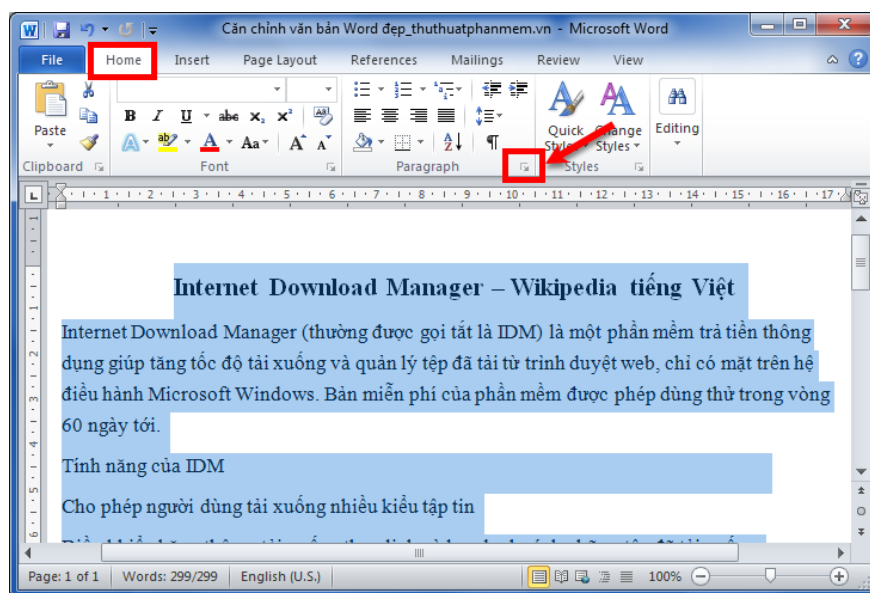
Căn chỉnh văn bản Word đẹp_thuthuatphanmem.vn - Microsoft Word

File Home Insert Page Layout References Mailings Review View

Paste
Clipboard
B I U abe $x_2$ $x^2$
A Aa A A
Font
Paragraph
Quick Styles
Change Styles
Styles
Editing

Internet Download Manager – Wikipedia tiếng Việt

Internet Download Manager (thường được gọi tắt là IDM) là một phần mềm trả tiền thông dụng giúp tăng tốc độ tải xuống và quản lý tệp đã tải từ trình duyệt web, chỉ có mặt trên hệ điều hành Microsoft Windows. Bản miễn phí của phần mềm được phép dùng thử trong vòng 60 ngày tới.

Tính năng của IDM

Cho phép người dùng tải xuống nhiều kiểu tập tin

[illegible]

Page: 1 of 1 | Words: 299/299 | English (U.S.) | 100%